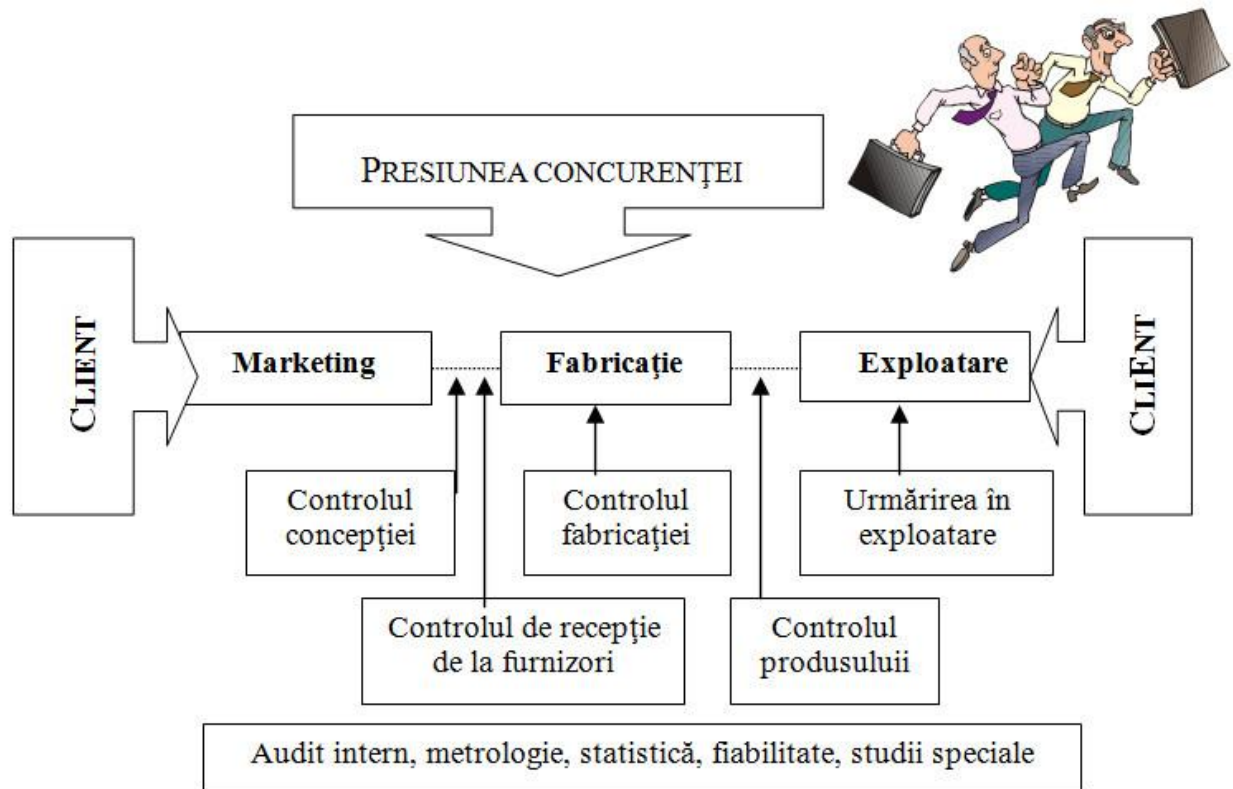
PRESIUNEA CONCURENŢEI

CLIENT

Marketing

Fabricaţie

Exploatare

CLIENT

Controlul concepţiei

Controlul fabricaţiei

Urmărirea în exploatare

Controlul de recepţie de la furnizori

Controlul produsuluii

Audit intern, metrologie, statistică, fiabilitate, studii speciale